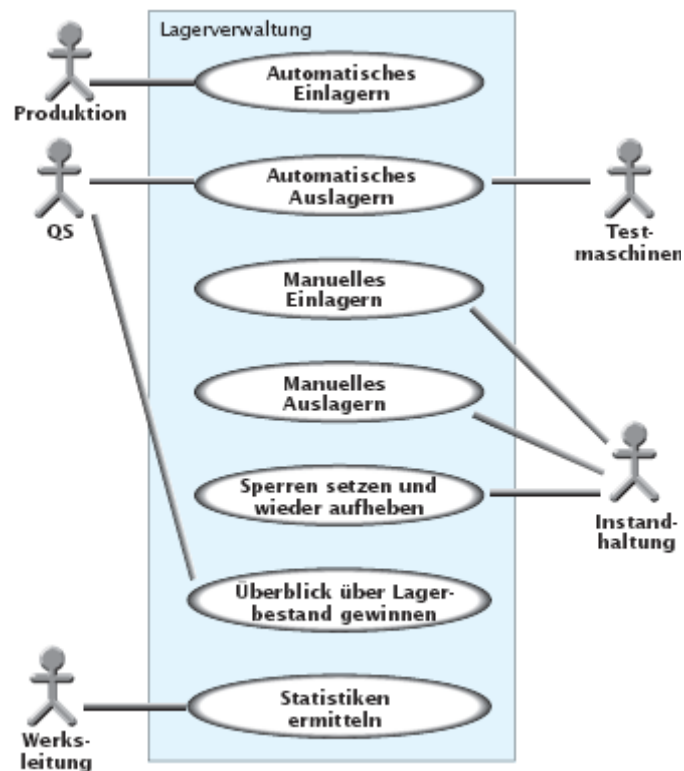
Lagerverwaltung

Produktion

Automatisches Einlagern

QS

Automatisches Auslagern

Test-maschinen

Manuelles Einlagern

Manuelles Auslagern

Sperren setzen und wieder aufheben

Instand-haltung

Überblick über Lager-bestand gewinnen

Werks-leitung

Statistiken ermitteln